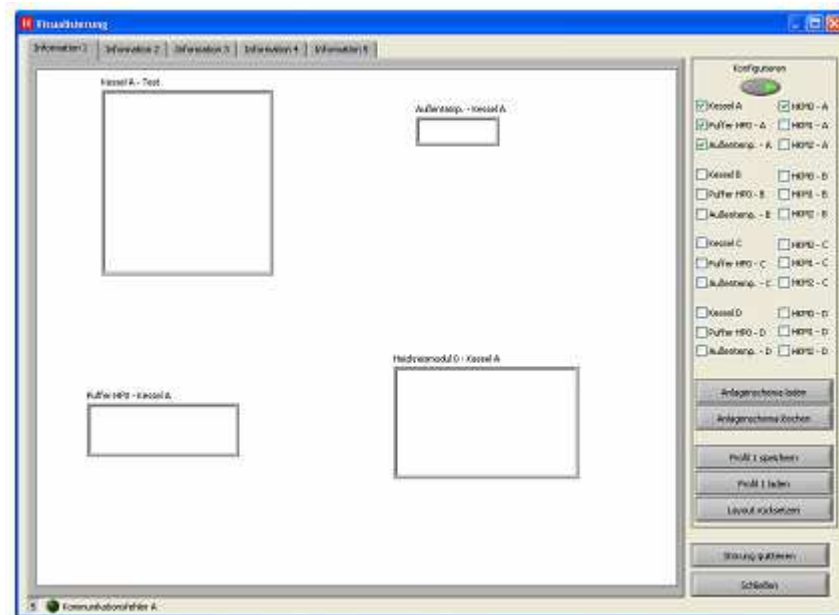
Visualisierung

Information 1 | Information 2 | Information 3 | Information 4 | Information 5

Kessel A - Test

Außentemp. - Kessel A

Puffer HP0 - Kessel A

Heizkreismodul 0 - Kessel A

Konfigurieren

Kessel A
HKM0 - A
Puffer HP0 - A
HKM1 - A
Außentemp. - A
HKM2 - A
Kessel B
HKM0 - B
Puffer HP0 - B
HKM1 - B
Außentemp. - B
HKM2 - B
Kessel C
HKM0 - C
Puffer HP0 - C
HKM1 - C
Außentemp. - C
HKM2 - C
Kessel D
HKM0 - D
Puffer HP0 - D
HKM1 - D
Außentemp. - D
HKM2 - D

Anlagenschema laden
Anlagenschema löschen
Profil 1 speichern
Profil 1 laden
Layout zurücksetzen
Störung quittieren
Schließen

5 Kommunikationsfehler A